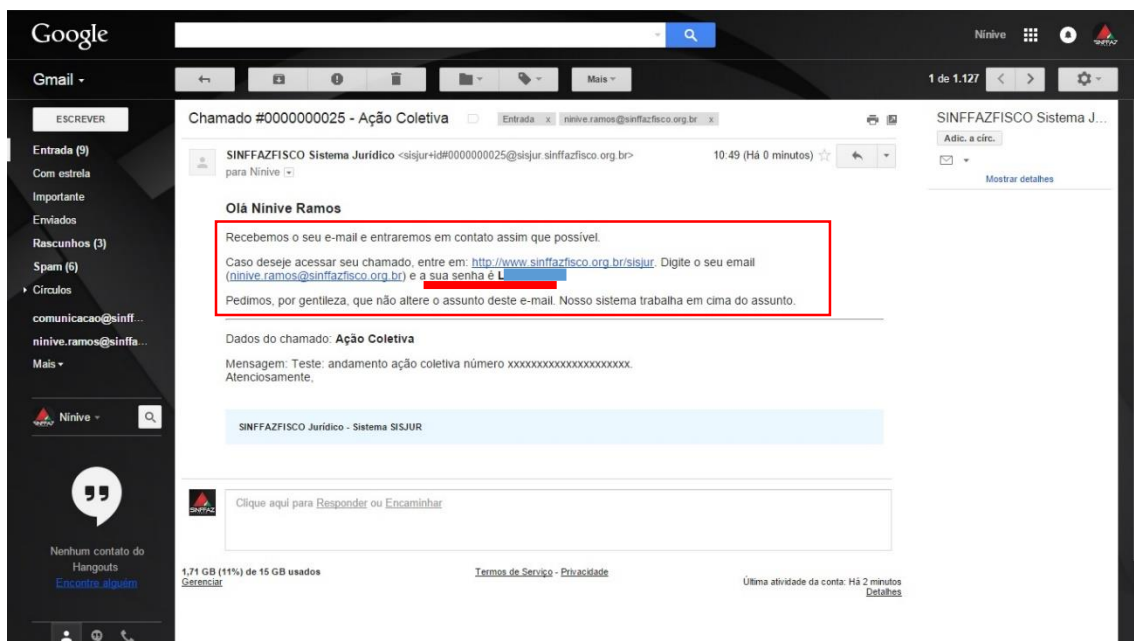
Google

Ninive

Gmail ▾

Mais ▾

1 de 1.127

ESCREVER

Entrada (9)
Com estrela
Importante
Enviados
Rascunhos (3)
Spam (6)
Círculos
comunicacao@sinff...
ninive.ramos@sinffa...
Mais ▾

Ninive ▾

Nenhum contato do Hangouts
Encontre alguém

Chamado #0000000025 - Ação Coletiva

Entrada x ninive.ramos@sinffazfisco.org.br x

SINFFAZFISCO Sistema Jurídico <sisjur+id#0000000025@sisjur.sinffazfisco.org.br>
para Ninive

10:49 (Há 0 minutos)

Olá Ninive Ramos

Recebemos o seu e-mail e entraremos em contato assim que possível.

Caso deseje acessar seu chamado, entre em: http://www.sinffazfisco.org.br/sisjur. Digite o seu email (ninive.ramos@sinffazfisco.org.br) e a sua senha é L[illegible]

Pedimos, por gentileza, que não altere o assunto deste e-mail. Nosso sistema trabalha em cima do assunto.

Dados do chamado: Ação Coletiva

Mensagem: Teste: andamento ação coletiva número xxxxxxxxxxxxxxxxxxxxx.
Atenciosamente,

SINFFAZFISCO Jurídico - Sistema SISJUR

Clique aqui para Responder ou Encaminhar

1,71 GB (11%) de 15 GB usados
Gerenciar

Termos de Serviço - Privacidade

Última atividade da conta: Há 2 minutos
Detalhes

SINFFAZFISCO Sistema J...
Adic. a círc.
Mostrar detalhes